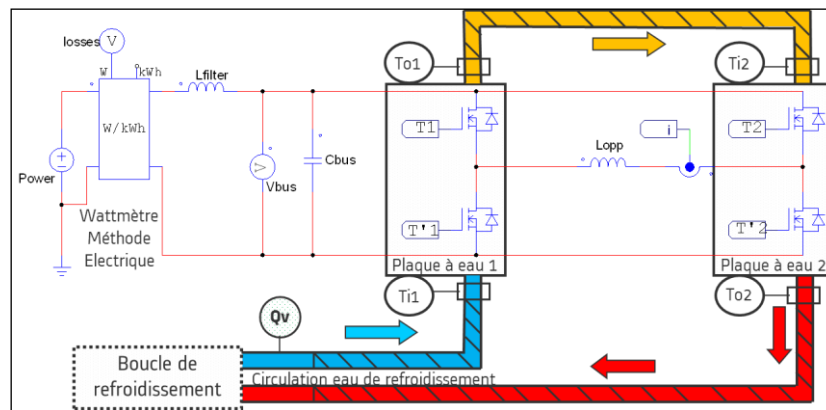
losses V

W

kWh

W/kWh

Lfilter

Power

V

Vbus

Cbus

Wattmètre Méthode Electrique

To1

T1

T'1

Plaque à eau 1

Ti1

Lopp

i

Ti2

T2

T'2

Plaque à eau 2

To2

Qv

Boucle de refroidissement

Circulation eau de refroidissement